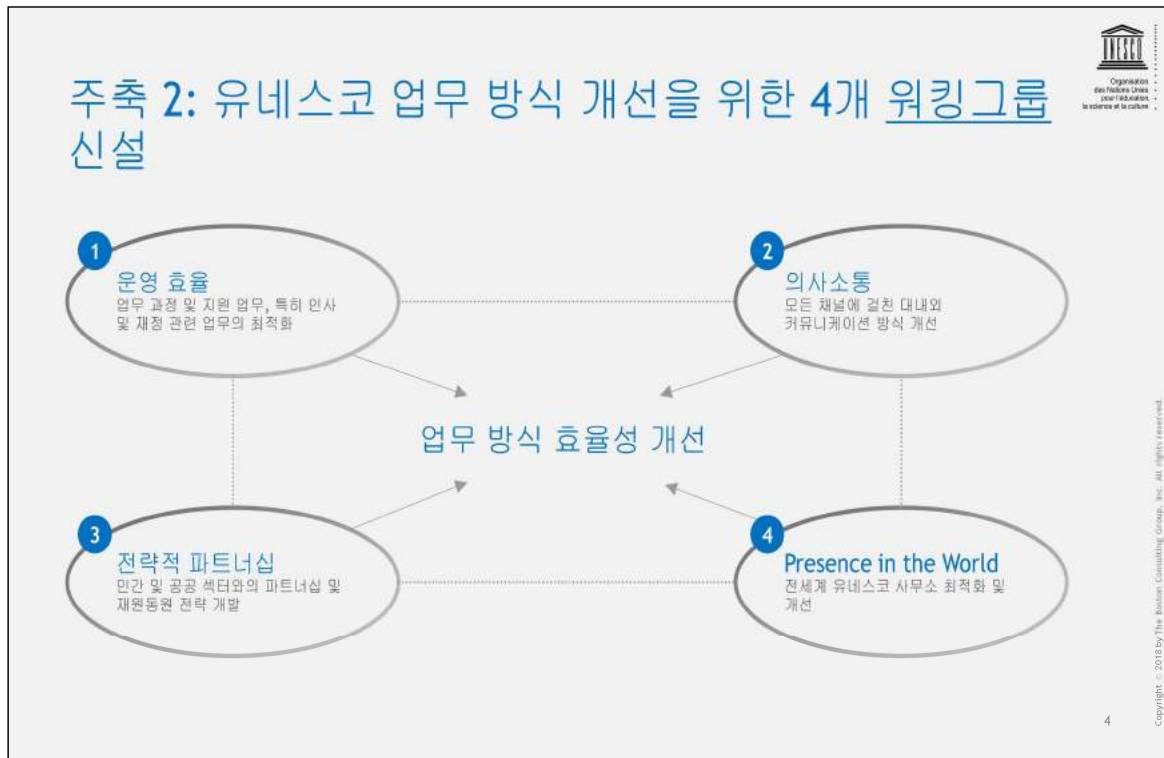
주축 2: 유네스코 업무 방식 개선을 위한 4개 워킹그룹 신설

UNESCO
Organisation des Nations Unies pour l'éducation, la science et la culture

1
운영 효율
업무 과정 및 지원 업무, 특히 인사 및 재정 관련 업무의 최적화

2
의사소통
모든 채널에 걸친 대내외 커뮤니케이션 방식 개선

업무 방식 효율성 개선

3
전략적 파트너십
민간 및 공공 섹터와의 파트너십 및 재원동원 전략 개발

4
Presence in the World
전세계 유네스코 사무소 최적화 및 개선

Copyright © 2018 by The Boston Consulting Group, Inc. All rights reserved.

4